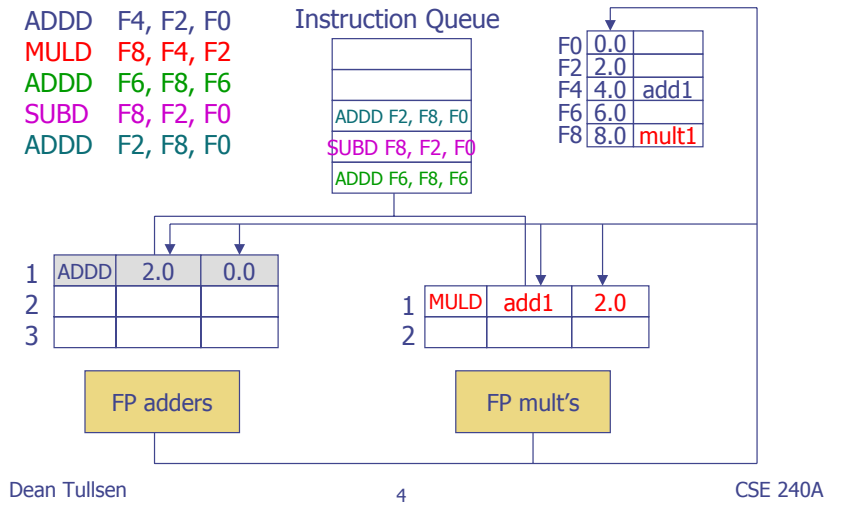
ADDD F4, F2, F0
MULD F8, F4, F2
ADDD F6, F8, F6
SUBD F8, F2, F0
ADDD F2, F8, F0

Instruction Queue

ADDD F2, F8, F0
SUBD F8, F2, F0
ADDD F6, F8, F6

| | | |
|---|---|---|
| F0 | 0.0 | |
| F2 | 2.0 | |
| F4 | 4.0 | add1 |
| F6 | 6.0 | |
| F8 | 8.0 | mult1 |

| | | | |
|---|---|---|---|
| 1 | ADDD | 2.0 | 0.0 |
| 2 | | | |
| 3 | | | |

| | | | |
|---|---|---|---|
| 1 | MULD | add1 | 2.0 |
| 2 | | | |

FP adders

FP mult's

Dean Tullsen

4

CSE 240A